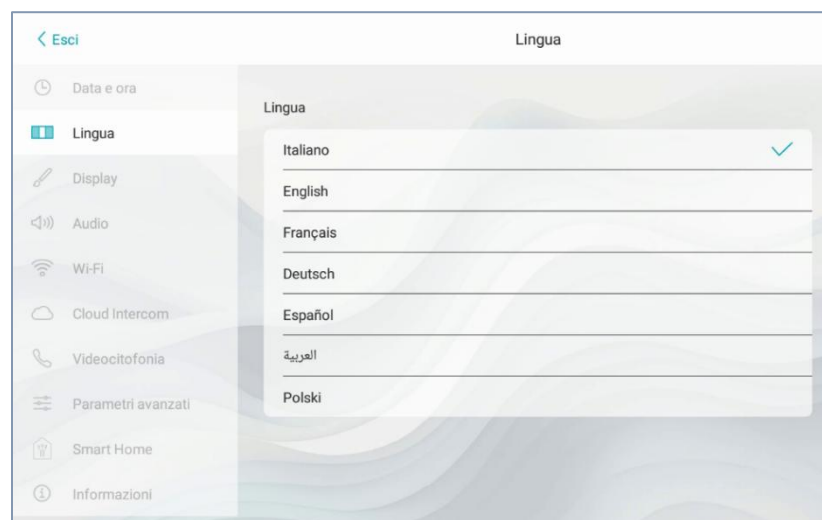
< Esci

Lingua

Data e ora

Lingua

Display

Audio

Wi-Fi

Cloud Intercom

Videocitofonia

Parametri avanzati

Smart Home

Informazioni

Lingua

Italiano

English

Français

Deutsch

Español

العربية

Polski